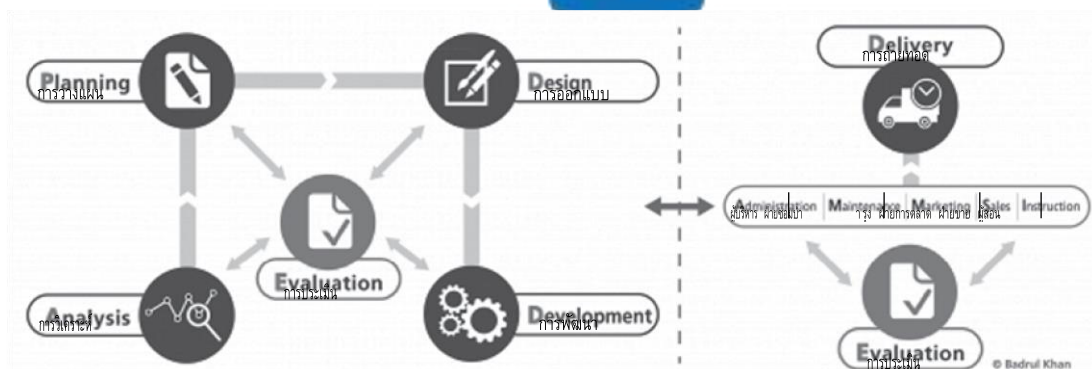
Planning
การวางแผน

Design
การออกแบบ

Evaluation
การประเมิน

Analysis
การวิเคราะห์

Development
การพัฒนา

Delivery
การถ่ายทอด

Administration | Maintenance | Marketing | Sales | Instruction
ผู้บริหาร ฝ่ายซ่อมบำรุง ฝ่ายการตลาด ฝ่ายขาย ผู้สอน

Evaluation
การประเมิน

© Badrul Khan